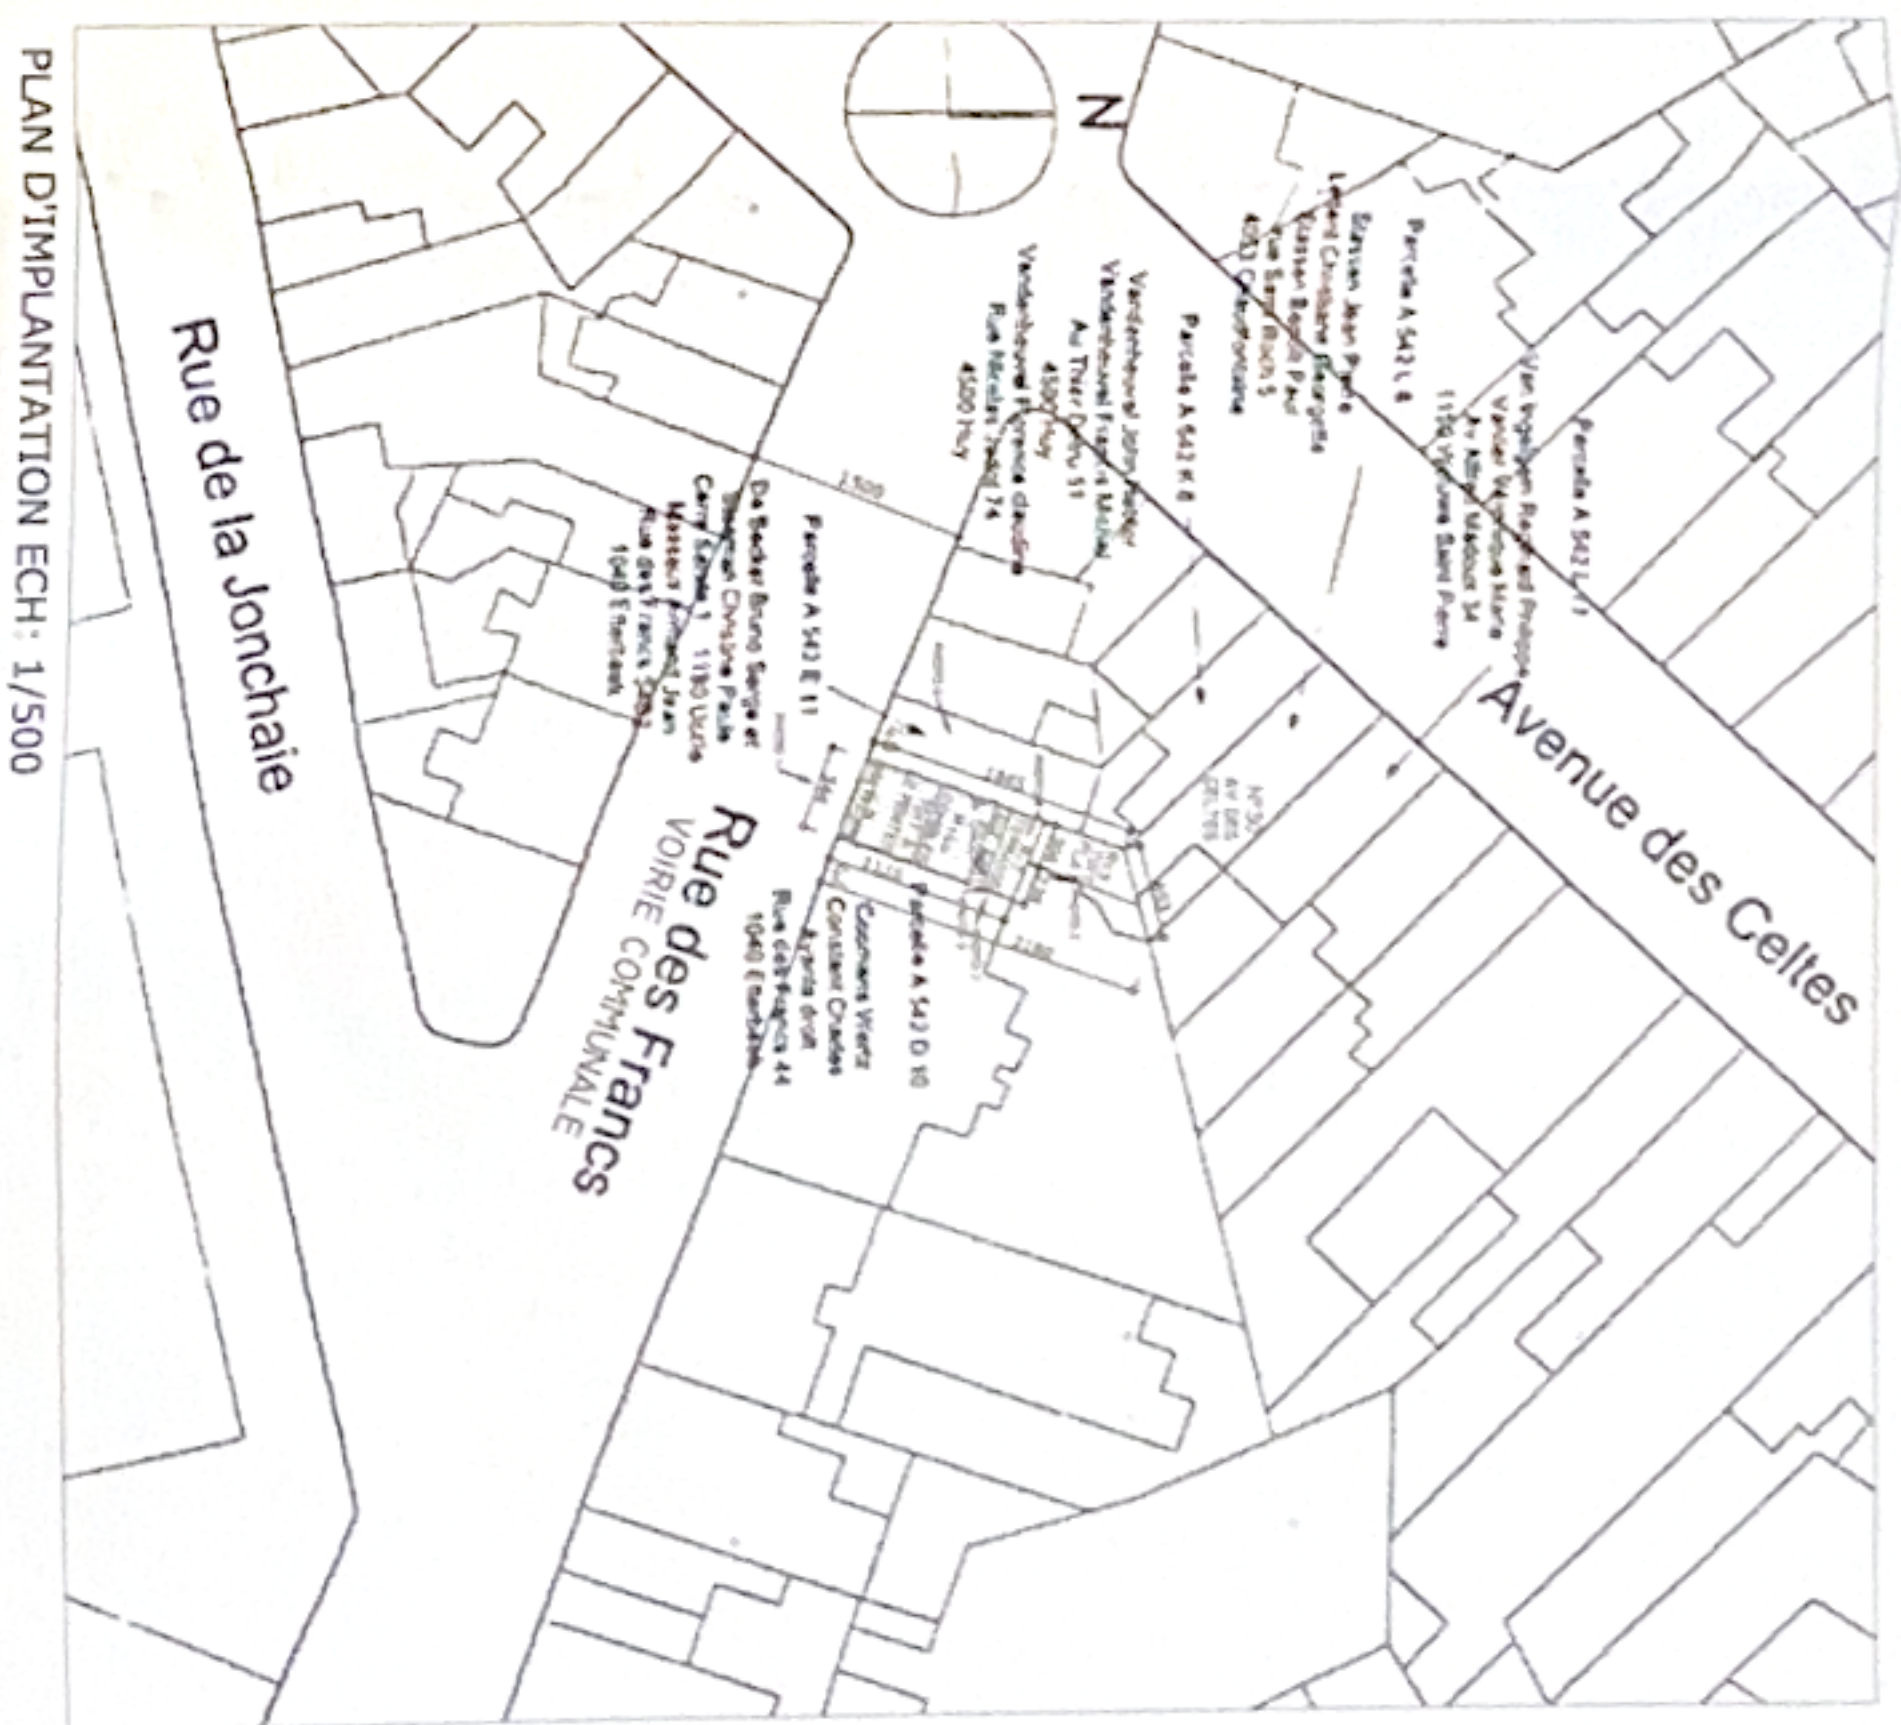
PLAN D'IMPLANTATION ECH: 1/500

N

Rue de la Jonchaie

Rue des Francs
VOIRIE COMMUNALE

Avenue des Celtes

Parcelle A 542 L 7
Van Ingelgem Raphaël Philippe
Vander Wimpel Anne Marie
Av. Albert Mabille 34
1150 Woluwe Saint Pierre

Parcelle A 542 L 8
Stassen Jean Pierre
Lenoir Christiane Georgette
Stassen Baptiste Paul
Rue Sous Bois 5
4053 Chaudfontaine

Parcelle A 542 K 8
Vandenhoevel John Jacques
Vandenhoevel Florence Michel
Av Thier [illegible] 11
4500 Huy
Vandenhoevel Florence Claudine
Rue Nicolas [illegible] 74
4500 Huy

Parcelle A 542 E 11
De Becker Bruno Serge et
Snoeck Christine Paule
Cercle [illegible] 1 1180 Uccle
Masson Pierre Jean
Rue des Francs 23
1040 Etterbeek

Parcelle A 542 D 10
Coomans Wertz
Constant Charles
Agnès droit
Rue des Francs 44
1040 Etterbeek

N°30
AV. DES CELTES

2.500

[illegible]